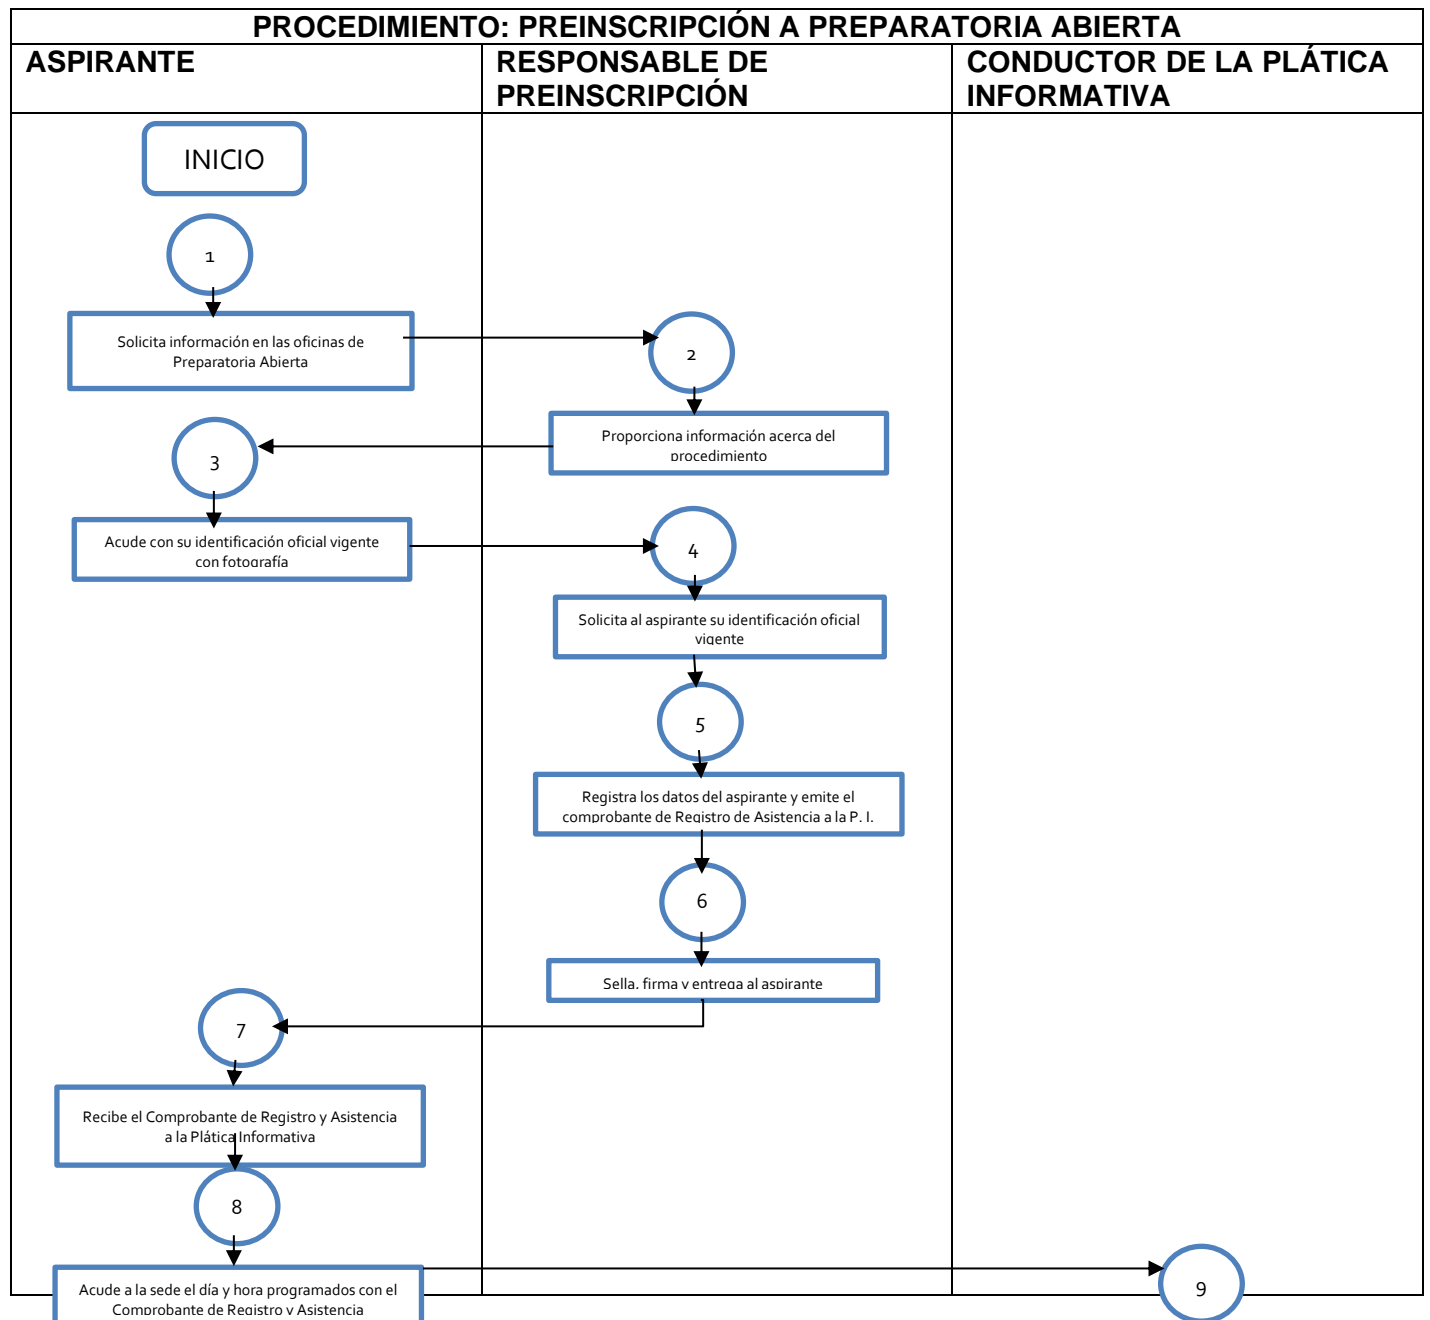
PROCEDIMIENTO: PREINSCRIPCIÓN A PREPARATORIA ABIERTA

ASPIRANTE

RESPONSABLE DE PREINSCRIPCIÓN

CONDUCTOR DE LA PLÁTICA INFORMATIVA

INICIO

1

Solicita información en las oficinas de Preparatoria Abierta

2

Proporciona información acerca del procedimiento

3

Acude con su identificación oficial vigente con fotografía

4

Solicita al aspirante su identificación oficial vigente

5

Registra los datos del aspirante y emite el comprobante de Registro de Asistencia a la P. I.

6

Sella, firma y entrega al aspirante

7

Recibe el Comprobante de Registro y Asistencia a la Plática Informativa

8

Acude a la sede el día y hora programados con el Comprobante de Registro y Asistencia

9